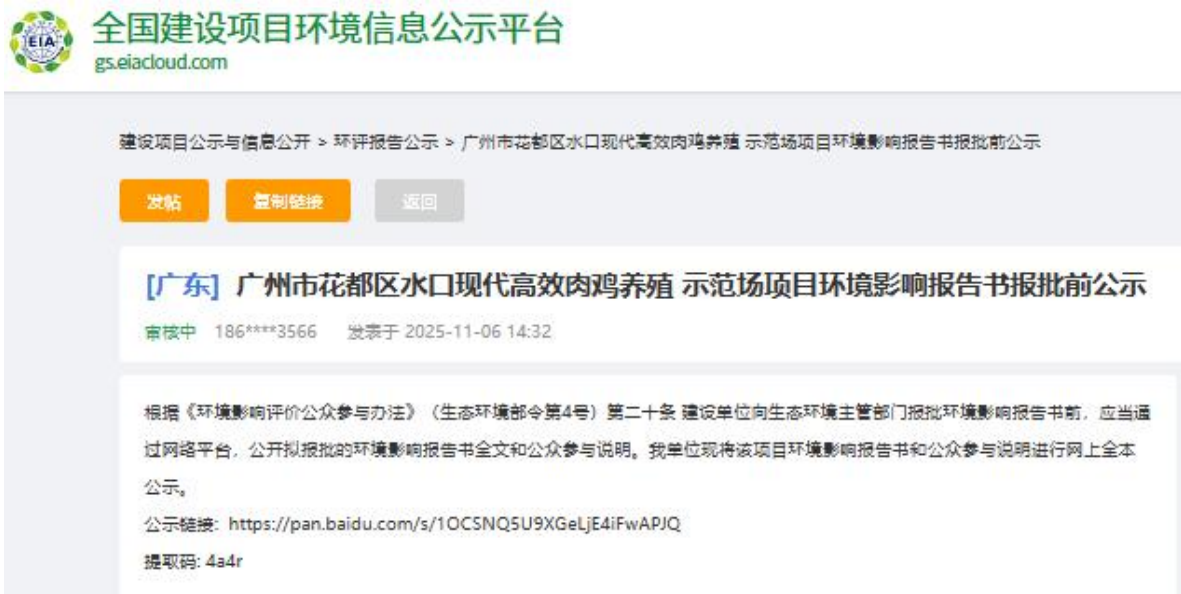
EIA

全国建设项目环境信息公示平台
gs.eiacloud.com

建设项目公示与信息公开 > 环评报告公示 > 广州市花都区水口现代高效肉鸡养殖 示范场项目环境影响报告书报批前公示

发帖 复制链接 返回

[广东] 广州市花都区水口现代高效肉鸡养殖 示范场项目环境影响报告书报批前公示

审核中 186****3566 发表于 2025-11-06 14:32

根据《环境影响评价公众参与办法》（生态环境部令第4号）第二十条 建设单位向生态环境主管部门报批环境影响报告书前，应当通过网络平台，公开拟报批的环境影响报告书全文和公众参与说明。我单位现将该项目环境影响报告书和公众参与说明进行网上全本公示。

公示链接：https://pan.baidu.com/s/1OCSNQ5U9XGeLjE4iFwAPJQ

提取码：4a4r